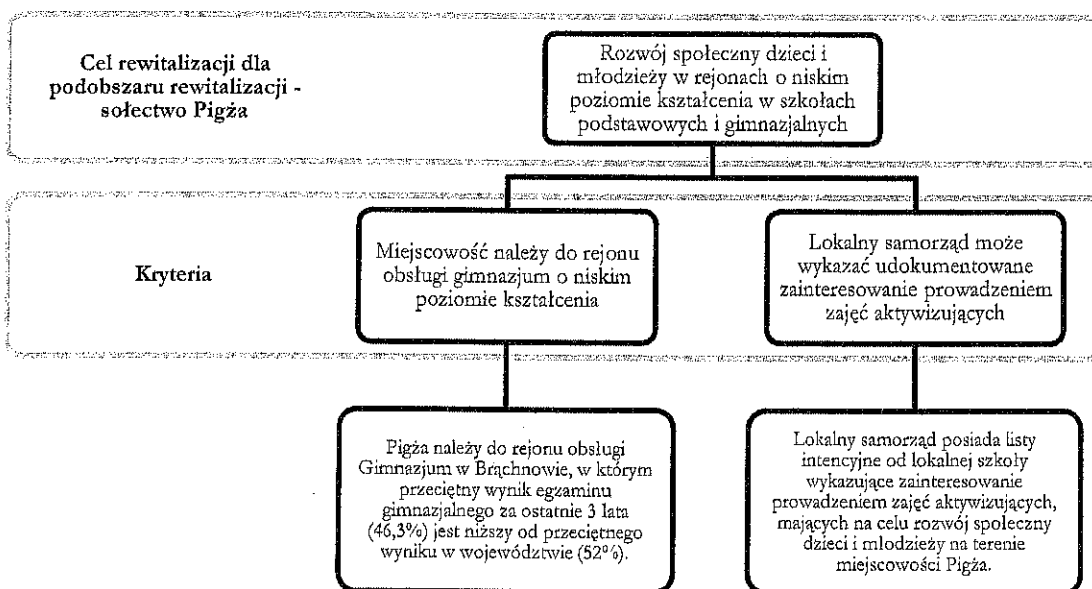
Cel rewitalizacji dla podobszaru rewitalizacji - sołectwo Pigża

Rozwój społeczny dzieci i młodzieży w rejonach o niskim poziomie kształcenia w szkołach podstawowych i gimnazjalnych

Kryteria

Miejscowość należy do rejonu obsługi gimnazjum o niskim poziomie kształcenia

Lokalny samorząd może wykazać udokumentowane zainteresowanie prowadzeniem zajęć aktywizujących

Pigża należy do rejonu obsługi Gimnazjum w Brąchnowie, w którym przeciętny wynik egzaminu gimnazjalnego za ostatnie 3 lata (46,3%) jest niższy od przeciętnego wyniku w województwie (52%).

Lokalny samorząd posiada listy intencyjne od lokalnej szkoły wykazujące zainteresowanie prowadzeniem zajęć aktywizujących, mających na celu rozwój społeczny dzieci i młodzieży na terenie miejscowości Pigża.